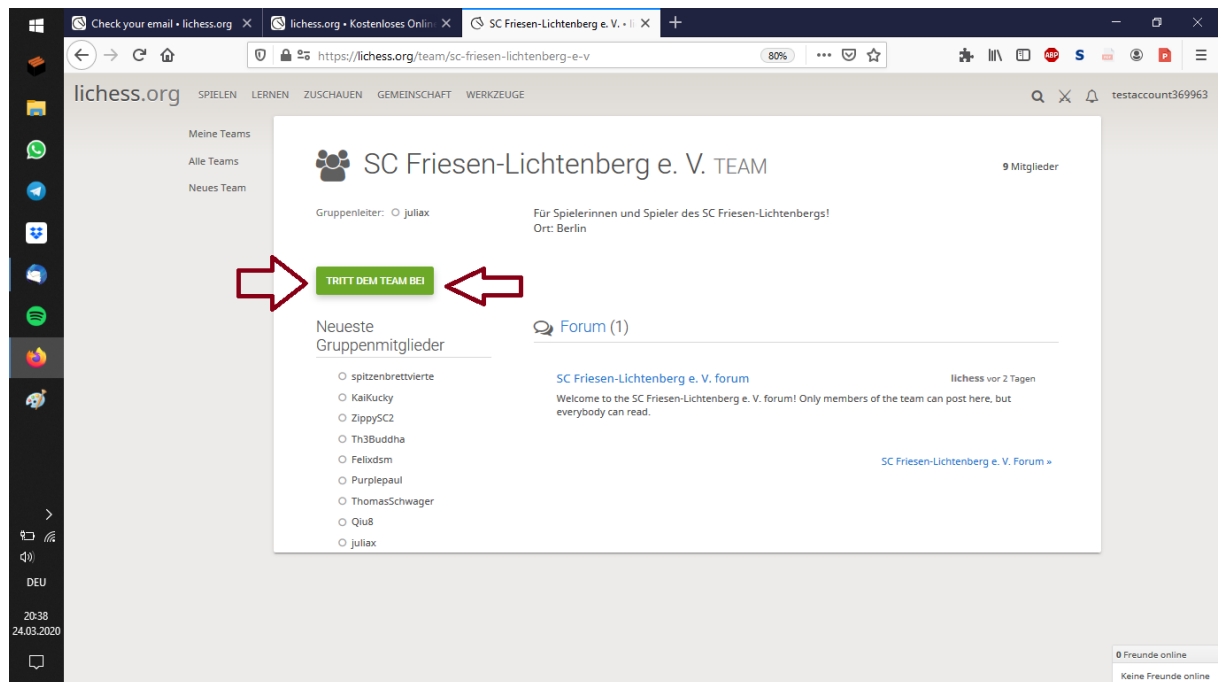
Check your email • lichess.org
lichess.org • Kostenloses Onlin
SC Friesen-Lichtenberg e. V. • li

https://lichess.org/team/sc-friesen-lichtenberg-e-v
80%

lichess.org SPIELEN LERNEN ZUSCHAUEN GEMEINSCHAFT WERKZEUGE
testaccount369963

Meine Teams
Alle Teams
Neues Team

SC Friesen-Lichtenberg e. V. TEAM

9 Mitglieder

Gruppenleiter: juliax

Für Spielerinnen und Spieler des SC Friesen-Lichtenbergs!
Ort: Berlin

TRITT DEM TEAM BEI

Neueste Gruppenmitglieder

spitzenbrettvierte
KaiKucky
ZippySC2
Th3Buddha
Felixdsm
Purplepaul
ThomasSchwager
Qiu8
juliax

Forum (1)

SC Friesen-Lichtenberg e. V. forum
lichess vor 2 Tagen
Welcome to the SC Friesen-Lichtenberg e. V. forum! Only members of the team can post here, but everybody can read.

SC Friesen-Lichtenberg e. V. Forum »

DEU
20:38
24.03.2020

0 Freunde online
Keine Freunde online